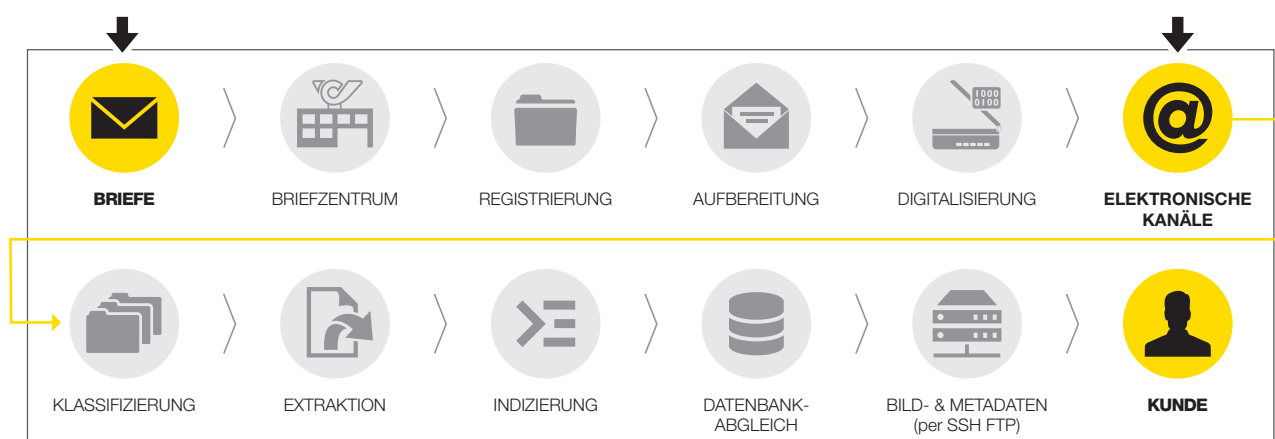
BRIEFE

BRIEFZENTRUM

REGISTRIERUNG

AUFBEREITUNG

1000
0100

DIGITALISIERUNG

@

ELEKTRONISCHE KANÄLE

KLASSIFIZIERUNG

EXTRAKTION

INDIZIERUNG

DATENBANK-ABGLEICH

BILD- & METADATEN (per SSH FTP)

KUNDE